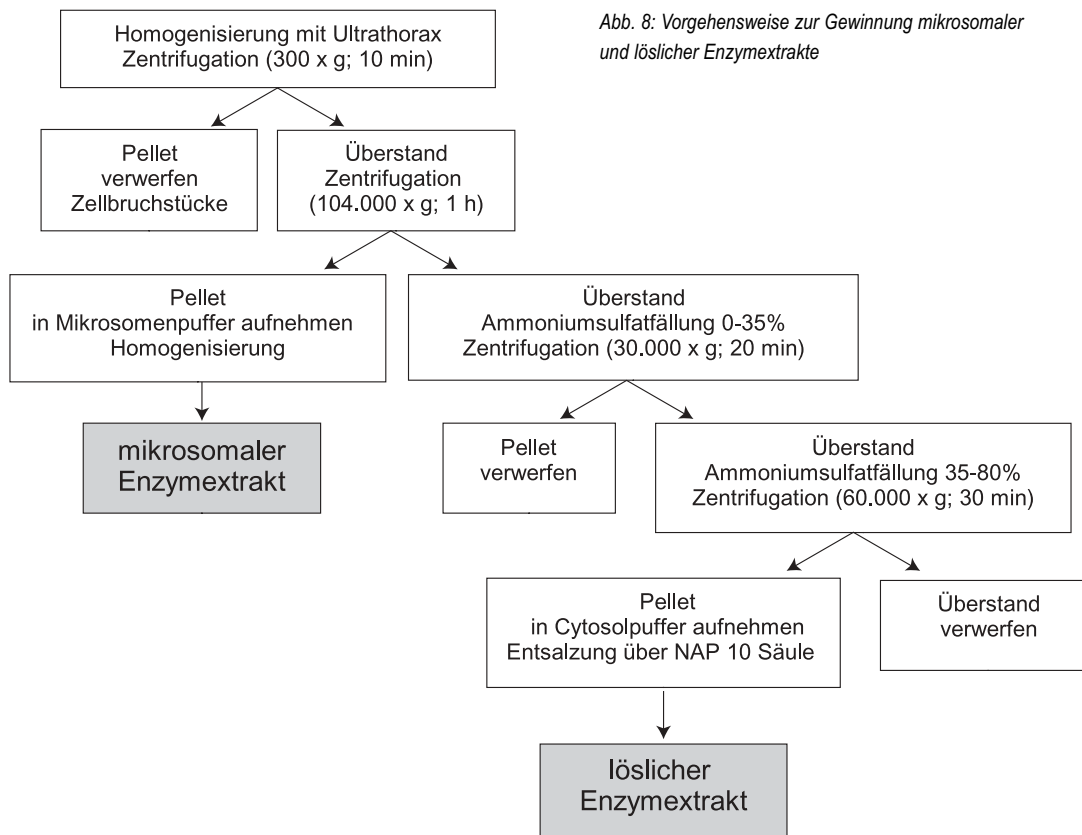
Abb. 8: Vorgehensweise zur Gewinnung mikrosomaler und löslicher Enzymextrakte

Homogenisierung mit Ultrathorax
Zentrifugation (300 x g; 10 min)

Pellet
verwerfen
Zellbruchstücke

Überstand
Zentrifugation
(104.000 x g; 1 h)

Pellet
in Mikrosomenpuffer aufnehmen
Homogenisierung

mikrosomaler
Enzymextrakt

Überstand
Ammoniumsulfatfällung 0-35%
Zentrifugation (30.000 x g; 20 min)

Pellet
verwerfen

Überstand
Ammoniumsulfatfällung 35-80%
Zentrifugation (60.000 x g; 30 min)

Pellet
in Cytosolpuffer aufnehmen
Entsalzung über NAP 10 Säule

Überstand
verwerfen

löslicher
Enzymextrakt